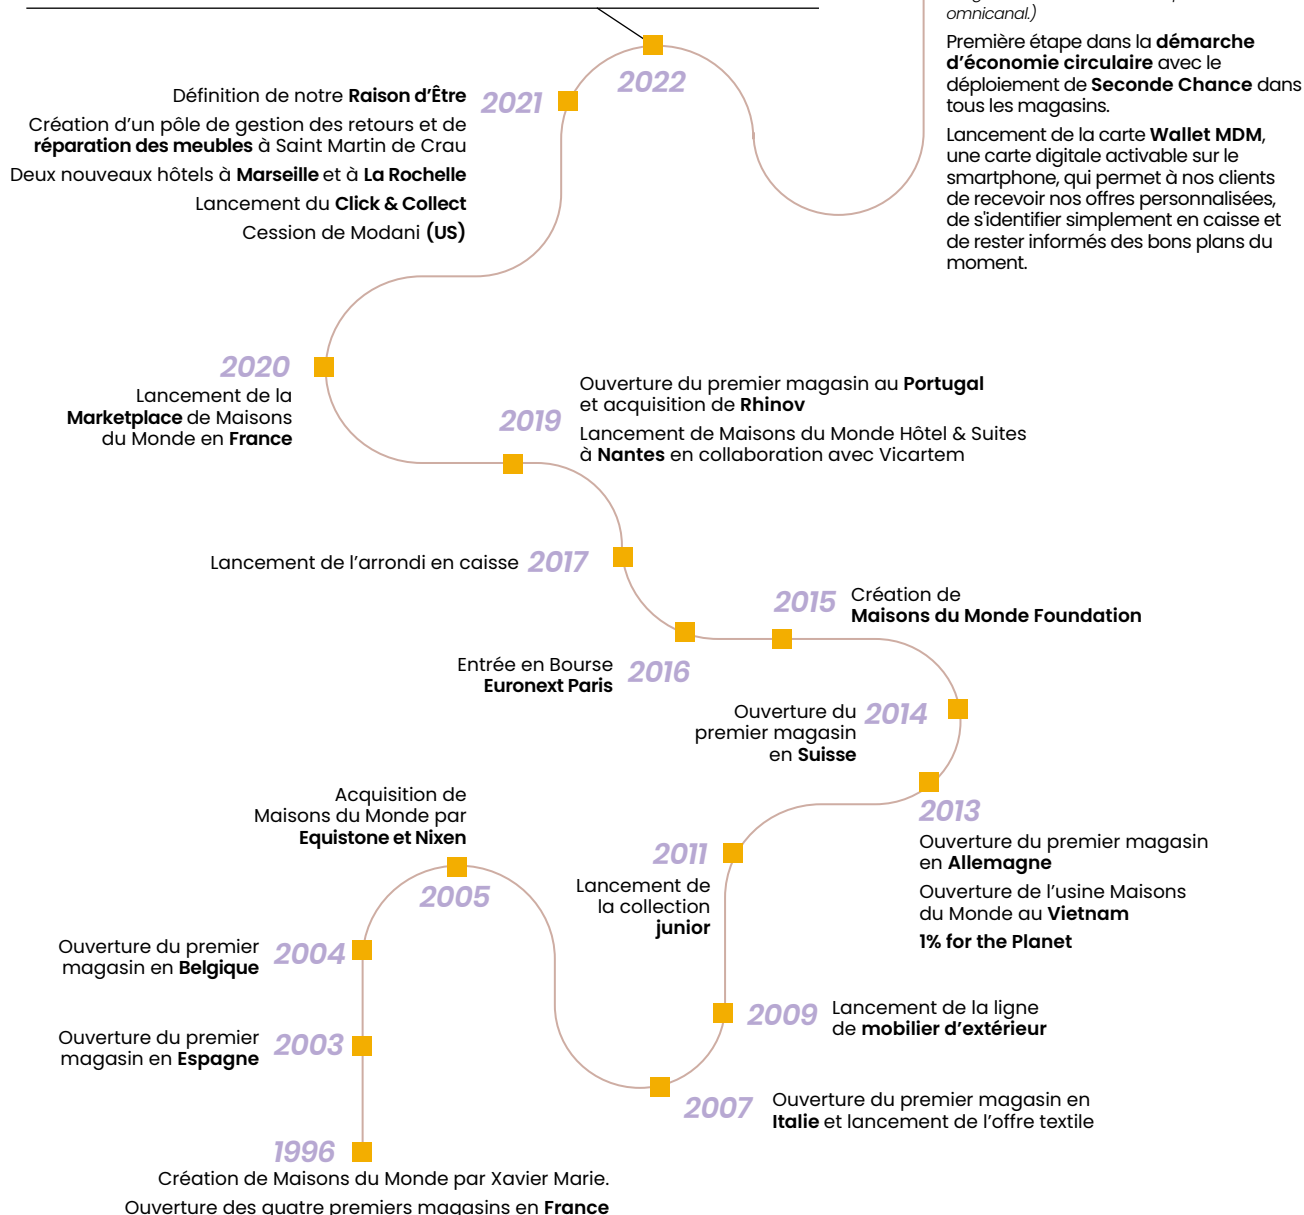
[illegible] omnicanal.)

Première étape dans la démarche d'économie circulaire avec le déploiement de Seconde Chance dans tous les magasins.

Lancement de la carte Wallet MDM, une carte digitale activable sur le smartphone, qui permet à nos clients de recevoir nos offres personnalisées, de s'identifier simplement en caisse et de rester informés des bons plans du moment.

2022

2021
Définition de notre Raison d'Être
Création d'un pôle de gestion des retours et de réparation des meubles à Saint Martin de Crau
Deux nouveaux hôtels à Marseille et à La Rochelle
Lancement du Click & Collect
Cession de Modani (US)

2020
Lancement de la Marketplace de Maisons du Monde en France

2019
Ouverture du premier magasin au Portugal et acquisition de Rhinov
Lancement de Maisons du Monde Hôtel & Suites à Nantes en collaboration avec Vicartem

2017
Lancement de l'arrondi en caisse

2015
Création de Maisons du Monde Foundation

2016
Entrée en Bourse Euronext Paris

2014
Ouverture du premier magasin en Suisse

2013
Ouverture du premier magasin en Allemagne
Ouverture de l'usine Maisons du Monde au Vietnam
1% for the Planet

2011
Lancement de la collection junior

2005
Acquisition de Maisons du Monde par Equistone et Nixen

2004
Ouverture du premier magasin en Belgique

2003
Ouverture du premier magasin en Espagne

2009
Lancement de la ligne de mobilier d'extérieur

2007
Ouverture du premier magasin en Italie et lancement de l'offre textile

1996
Création de Maisons du Monde par Xavier Marie.
Ouverture des quatre premiers magasins en France